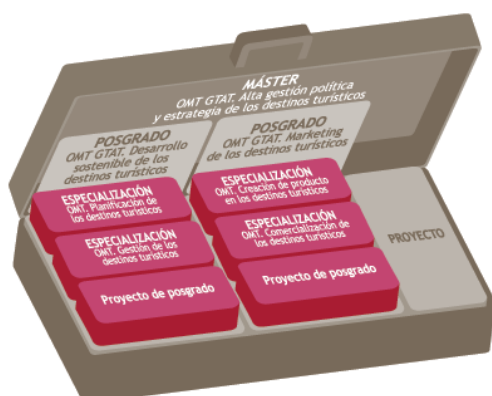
MÁSTER
OMT GTAT. Alta gestión política y estrategia de los destinos turísticos

POSGRADO
OMT GTAT. Desarrollo sostenible de los destinos turísticos

ESPECIALIZACIÓN
OMT. Planificación de los destinos turísticos

ESPECIALIZACIÓN
OMT. Gestión de los destinos turísticos

Proyecto de posgrado

POSGRADO
OMT GTAT. Marketing de los destinos turísticos

ESPECIALIZACIÓN
OMT. Creación de producto en los destinos turísticos

ESPECIALIZACIÓN
OMT. Comercialización de los destinos turísticos

Proyecto de posgrado

PROYECTO